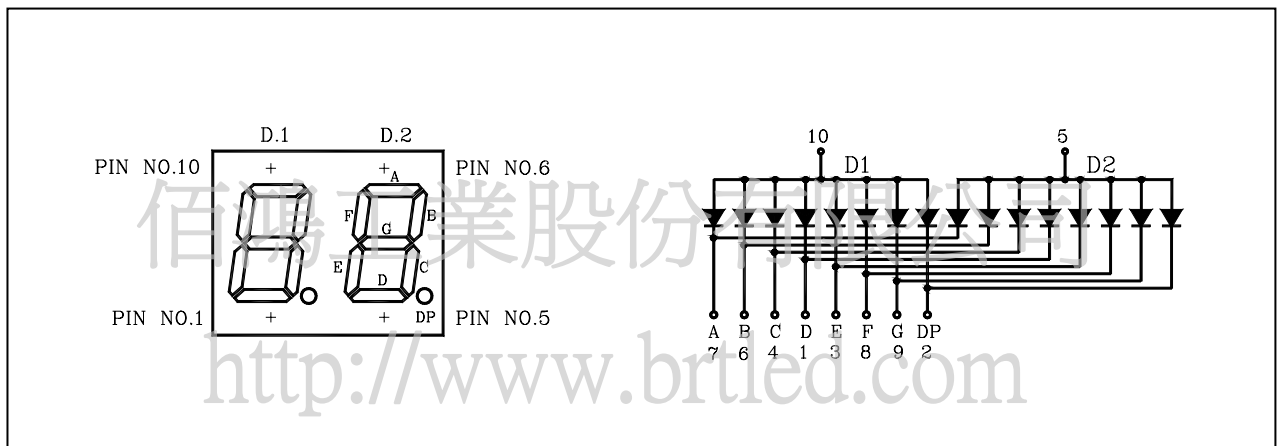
D.1

D.2

PIN NO.10

+

+

A

PIN NO.6

F

G

B

E

C

D

PIN NO.1

+

+

DP

PIN NO.5

10

5

D1

D2

| A | B | C | D | E | F | G | DP |
|---|---|---|---|---|---|---|---|
| 7 | 6 | 4 | 1 | 3 | 8 | 9 | 2 |

佰鴻工業股份有限公司

http://www.brtled.com